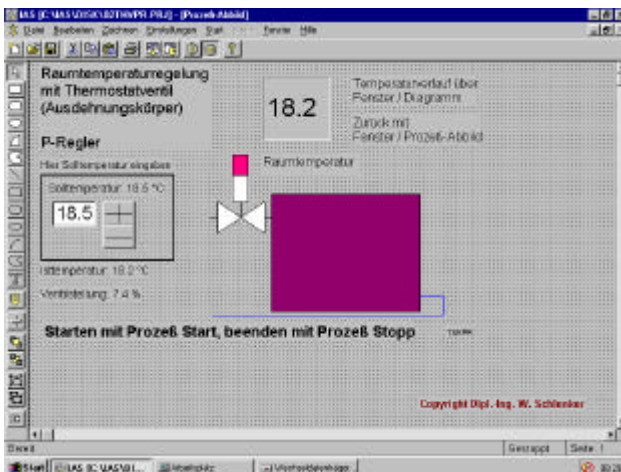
IAS [C:\IAS\DISK\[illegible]PR.PRJ] - [Prozeß-Abbild]

Datei Bearbeiten Zeichnen Einstellungen Start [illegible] Fenster Hilfe

Raumtemperaturregelung mit Thermostatventil (Ausdehnungskörper)

18.2

Temperaturverlauf über Fenster / Diagramm

Zurück mit Fenster / Prozeß-Abbild

P-Regler

Hier Solltemperatur eingeben

Solltemperatur: 18.5 °C

18.5

Raumtemperatur

Isttemperatur: 18.2 °C

Ventilstellung: 7.4 %

Starten mit Prozeß Start, beenden mit Prozeß Stopp

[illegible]

Copyright Dipl.-Ing. W. Schlenker

Bereit

Gestoppt

Seite 1

Start

IAS [C:\IAS\DI...

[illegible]

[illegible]